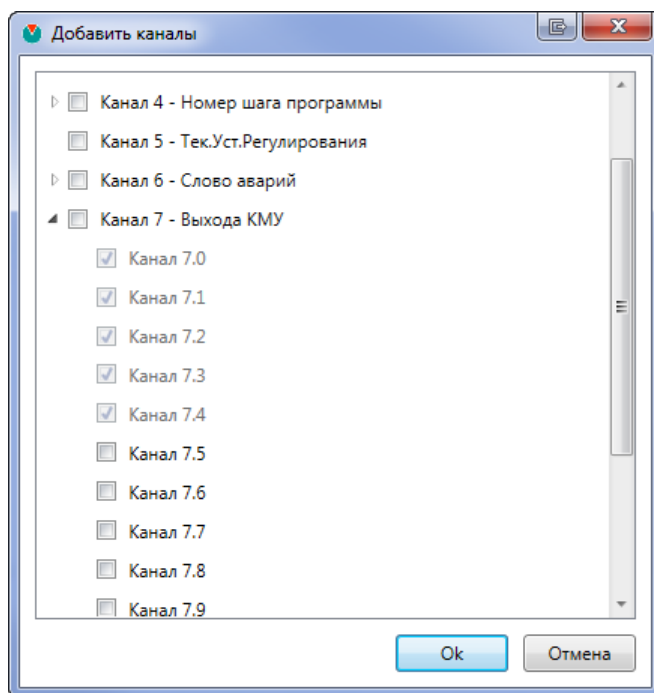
Добавить каналы

Канал 4 - Номер шага программы
Канал 5 - Тек.Уст.Регулирования
Канал 6 - Слово аварий
Канал 7 - Выхода КМУ
Канал 7.0
Канал 7.1
Канал 7.2
Канал 7.3
Канал 7.4
Канал 7.5
Канал 7.6
Канал 7.7
Канал 7.8
Канал 7.9

Ok
Отмена